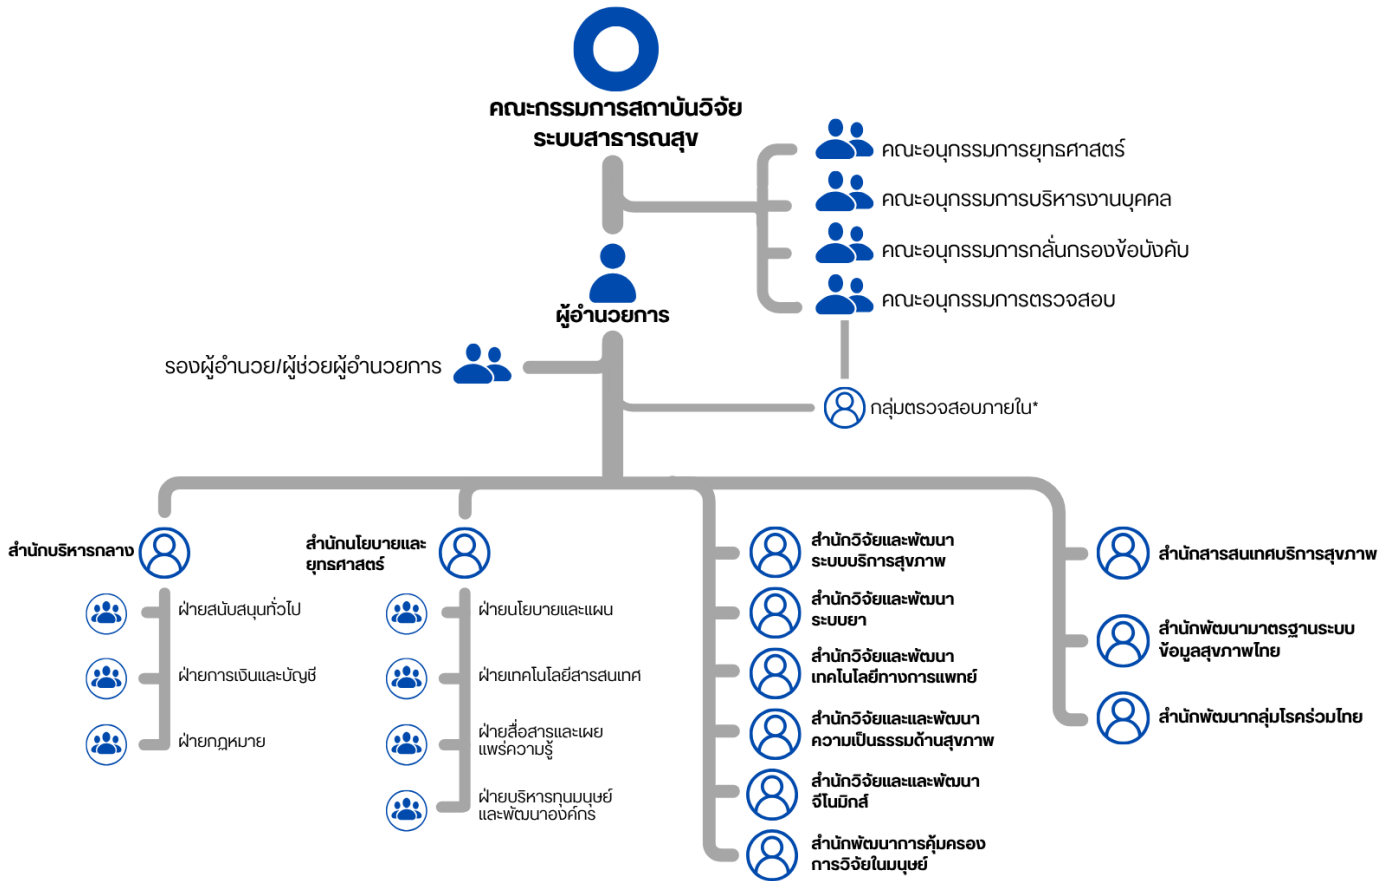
คณะกรรมการสถาบันวิจัย
ระบบสาธารณสุข

คณะอนุกรรมการยุทธศาสตร์
คณะอนุกรรมการบริหารงานบุคคล
คณะอนุกรรมการกลั่นกรองข้อบังคับ
คณะอนุกรรมการตรวจสอบ

ผู้อำนวยการ

รองผู้อำนวย/ผู้ช่วยผู้อำนวยการ

กลุ่มตรวจสอบภายใน*

สำนักบริหารกลาง
ฝ่ายสนับสนุนทั่วไป
ฝ่ายการเงินและบัญชี
ฝ่ายกฎหมาย

สำนักนโยบายและยุทธศาสตร์
ฝ่ายนโยบายและแผน
ฝ่ายเทคโนโลยีสารสนเทศ
ฝ่ายสื่อสารและเผยแพร่ความรู้
ฝ่ายบริหารทุนมนุษย์และพัฒนาองค์กร

สำนักวิจัยและพัฒนาระบบบริการสุขภาพ
สำนักวิจัยและพัฒนาระบบยา
สำนักวิจัยและพัฒนาเทคโนโลยีทางการแพทย์
สำนักวิจัยและและพัฒนาความเป็นธรรมด้านสุขภาพ
สำนักวิจัยและและพัฒนาจีโนมิกส์
สำนักพัฒนาการคุ้มครองการวิจัยในมนุษย์

สำนักสารสนเทศบริการสุขภาพ
สำนักพัฒนามาตรฐานระบบข้อมูลสุขภาพไทย
สำนักพัฒนากลุ่มโรคร่วมไทย